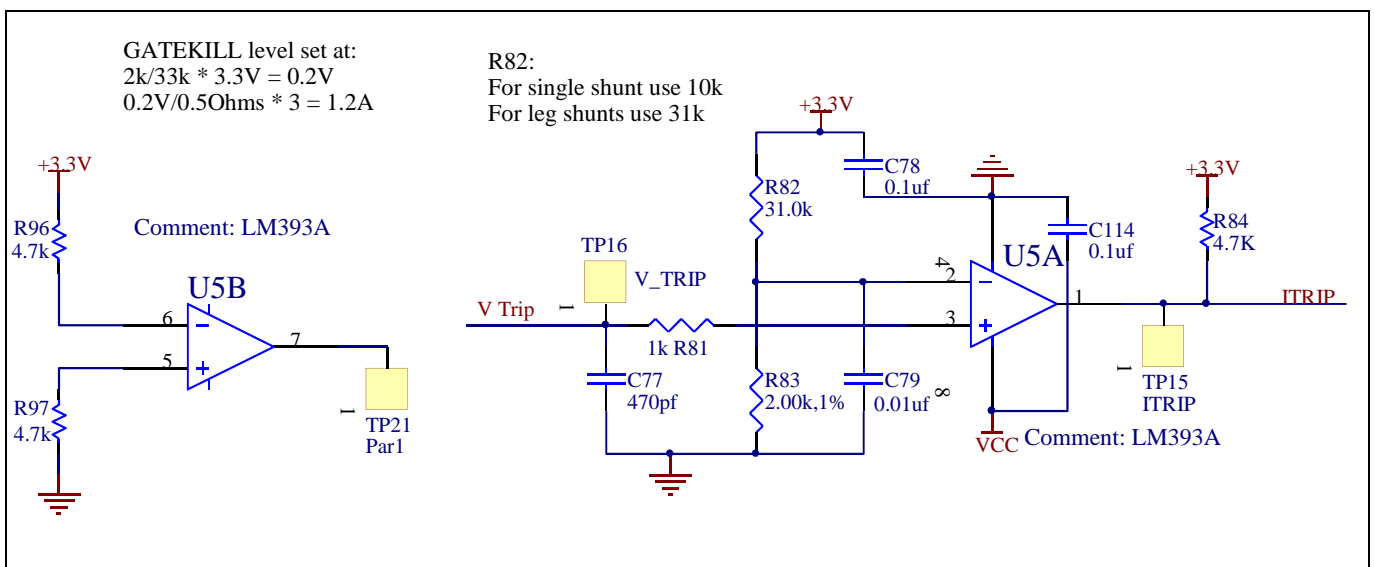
GATEKILL level set at:
2k/33k * 3.3V = 0.2V
0.2V/0.5Ohms * 3 = 1.2A

R82:
For single shunt use 10k
For leg shunts use 31k

+3.3V
R96
4.7k
Comment: LM393A
U5B
6
5
7
R97
4.7k
1
TP21
Par1

TP16
V_TRIP
V Trip
1
1k R81
C77
470pf
+3.3V
R82
31.0k
C78
0.1uf
R83
2.00k,1%
C79
0.01uf
4
2
3
8
U5A
C114
0.1uf
1
VCC
Comment: LM393A
+3.3V
R84
4.7K
ITRIP
1
TP15
ITRIP